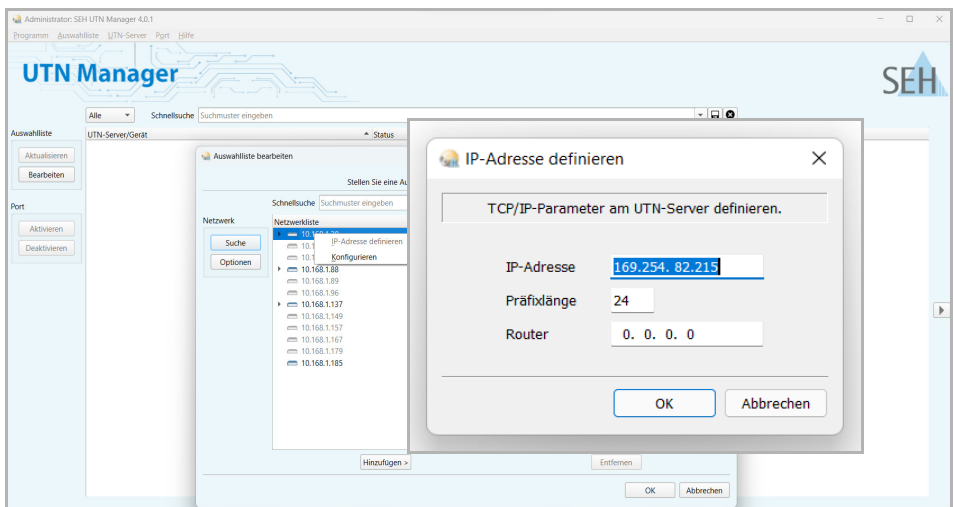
Administrator: SEH UTN Manager 4.0.1

Programm Auswahlliste UTN-Server Port Hilfe

UTN Manager

SEH

Alle

Schnellsuche Suchmuster eingeben

Auswahlliste

Aktualisieren

Bearbeiten

Port

Aktivieren

Deaktivieren

UTN-Server/Gerät

Status

Auswahlliste bearbeiten

Stellen Sie eine Au

Schnellsuche Suchmuster eingeben

Netzwerk

Netzwerkliste

Suche

Optionen

10.168.1.30

10.1

10.1

IP-Adresse definieren

Konfigurieren

10.168.1.88

10.168.1.89

10.168.1.96

10.168.1.137

10.168.1.149

10.168.1.157

10.168.1.167

10.168.1.179

10.168.1.185

Hinzufügen >

Entfernen

OK

Abbrechen

IP-Adresse definieren

TCP/IP-Parameter am UTN-Server definieren.

IP-Adresse 169.254. 82.215

Präfixlänge 24

Router 0. 0. 0. 0

OK

Abbrechen